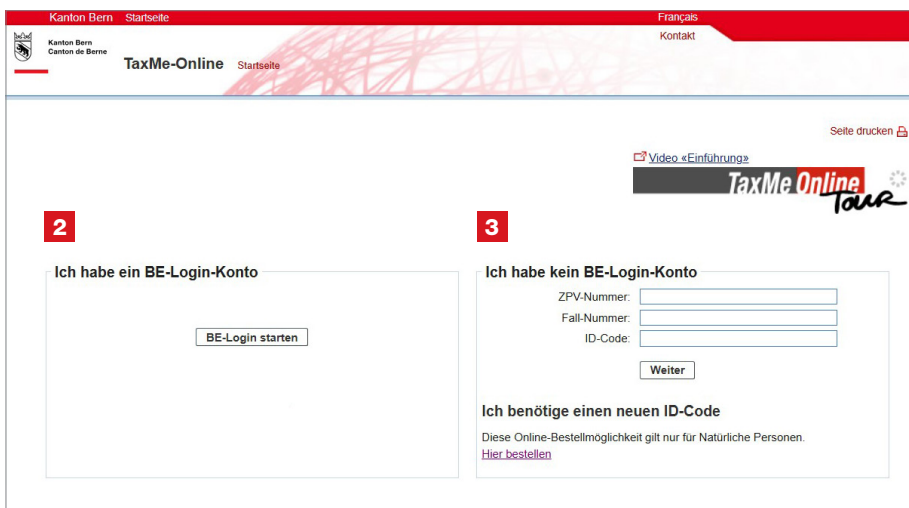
Kanton Bern Startseite

Français

Kontakt

Kanton Bern
Canton de Berne

TaxMe-Online Startseite

Seite drucken

Video «Einführung»

TaxMe Online Tour

2

Ich habe ein BE-Login-Konto

BE-Login starten

3

Ich habe kein BE-Login-Konto

ZPV-Nummer:

Fall-Nummer:

ID-Code:

Weiter

Ich benötige einen neuen ID-Code

Diese Online-Bestellmöglichkeit gilt nur für Natürliche Personen.

Hier bestellen